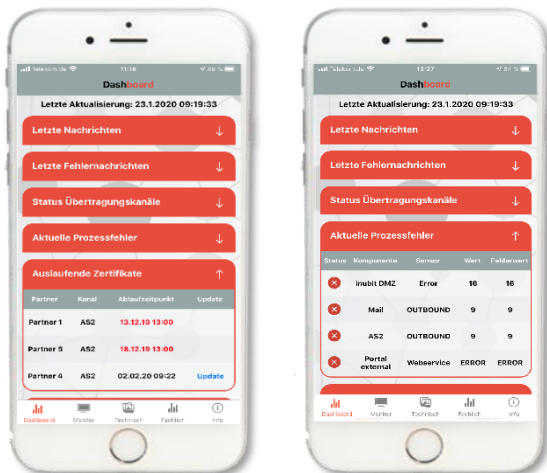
Telekom.de 11:16 48 %

Dashboard

Letzte Aktualisierung: 23.1.2020 09:19:33

Letzte Nachrichten ↓

Letzte Fehlernachrichten ↓

Status Übertragungskanäle ↓

Aktuelle Prozessfehler ↓

Auslaufende Zertifikate ↑

| Partner | Kanal | Ablaufzeitpunkt | Update |
|---|---|---|---|
| Partner 1 | AS2 | 13.12.19 13:00 | |
| Partner 5 | AS2 | 18.12.19 13:00 | |
| Partner 4 | AS2 | 02.02.20 09:22 | Update |

Dashboard Monitor Technisch Fachlich Info

Telekom.de 13:27 84 %

Dashboard

Letzte Aktualisierung: 23.1.2020 09:19:33

Letzte Nachrichten ↓

Letzte Fehlernachrichten ↓

Status Übertragungskanäle ↓

Aktuelle Prozessfehler ↑

| Status | Komponente | Sensor | Wert | Fehlerwert |
|---|---|---|---|---|
| ✕ | inubit DMZ | Error | 16 | 16 |
| ✕ | Mail | OUTBOUND | 9 | 9 |
| ✕ | AS2 | OUTBOUND | 9 | 9 |
| ✕ | Portal external | Webservice | ERROR | ERROR |

Dashboard Monitor Technisch Fachlich Info